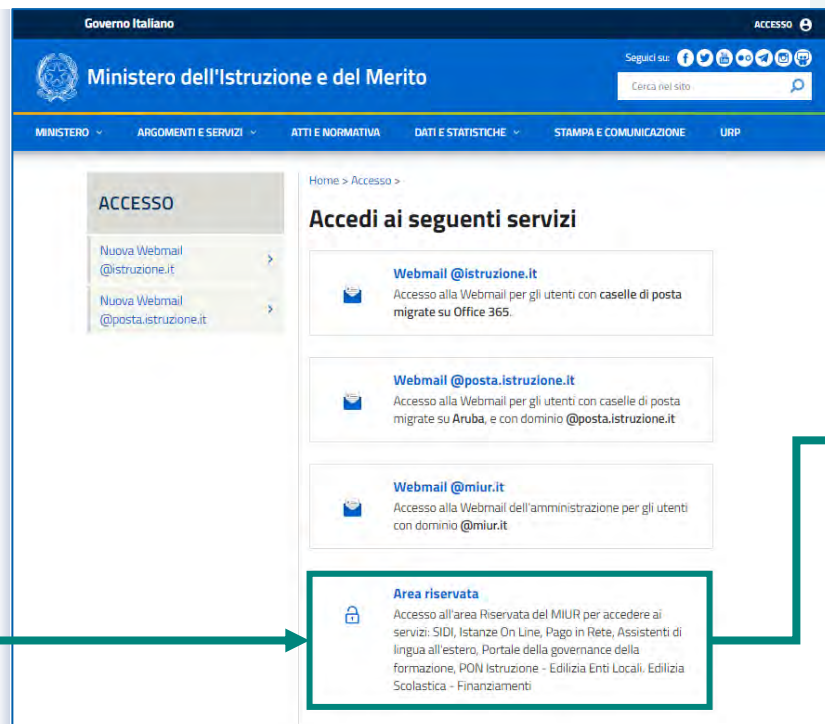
Governo Italiano

ACCESSO

Ministero dell'Istruzione e del Merito

Seguici su:

Cerca nel sito

MINISTERO ARGOMENTI E SERVIZI ATTI E NORMATIVA DATI E STATISTICHE STAMPA E COMUNICAZIONE URP

ACCESSO

Nuova Webmail @istruzione.it

Nuova Webmail @posta.istruzione.it

Home > Accesso >

Accedi ai seguenti servizi

Webmail @istruzione.it
Accesso alla Webmail per gli utenti con caselle di posta migrate su Office 365.

Webmail @posta.istruzione.it
Accesso alla Webmail per gli utenti con caselle di posta migrate su Aruba, e con dominio @posta.istruzione.it

Webmail @miur.it
Accesso alla Webmail dell'amministrazione per gli utenti con dominio @miur.it

Area riservata
Accesso all'area Riservata del MIUR per accedere ai servizi: SIDI, Istanze On Line, Pago in Rete, Assistenti di lingua all'estero, Portale della governance della formazione, PON Istruzione - Edilizia Enti Locali. Edilizia Scolastica - Finanziamenti